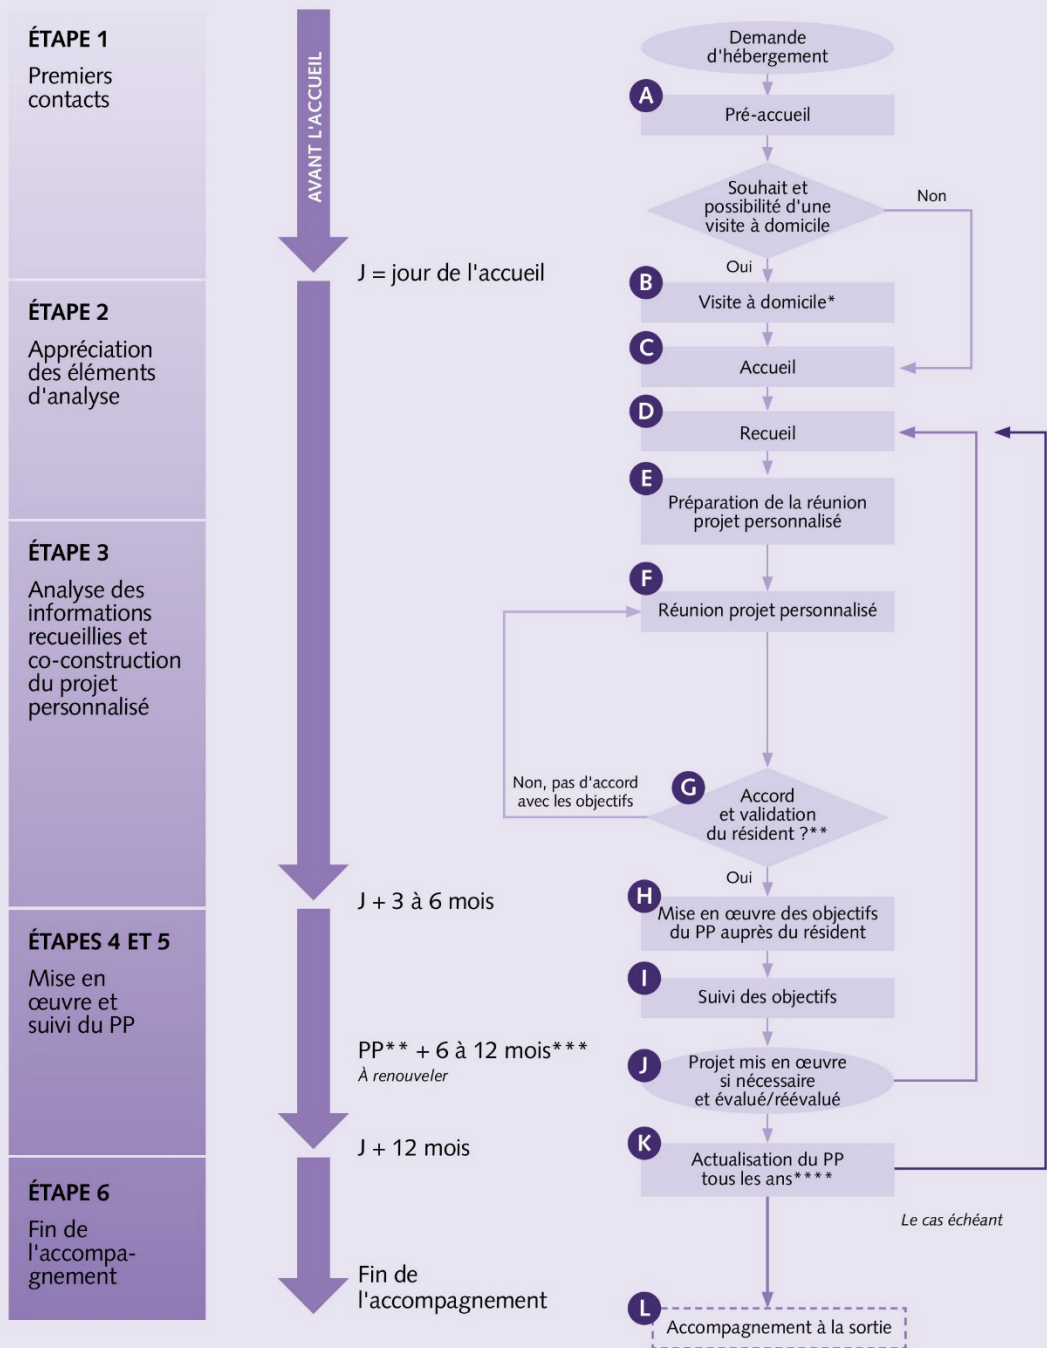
ÉTAPE 1
Premiers contacts

ÉTAPE 2
Appréciation des éléments d'analyse

ÉTAPE 3
Analyse des informations recueillies et co-construction du projet personnalisé

ÉTAPES 4 ET 5
Mise en œuvre et suivi du PP

ÉTAPE 6
Fin de l'accompagnement

AVANT L'ACCUEIL

J = jour de l'accueil

J + 3 à 6 mois

PP** + 6 à 12 mois***
À renouveler

J + 12 mois

Fin de l'accompagnement

Demande d'hébergement

A Pré-accueil

Souhait et possibilité d'une visite à domicile

Non

Oui

B Visite à domicile*

C Accueil

D Recueil

E Préparation de la réunion projet personnalisé

F Réunion projet personnalisé

Non, pas d'accord avec les objectifs

G Accord et validation du résident ?**

Oui

H Mise en œuvre des objectifs du PP auprès du résident

I Suivi des objectifs

J Projet mis en œuvre si nécessaire et évalué/réévalué

K Actualisation du PP tous les ans****

Le cas échéant

L Accompagnement à la sortie